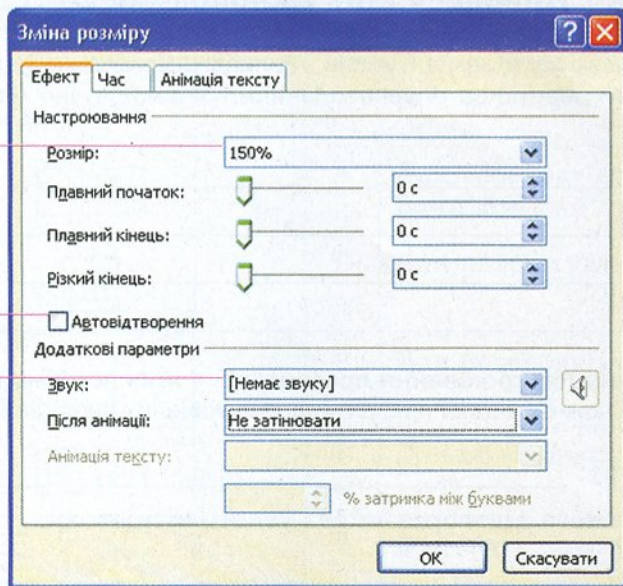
Зміна розміру

Ефект | Час | Анімація тексту

Настроювання

Розмір: 150%

Плавний початок: 0 с

Плавний кінець: 0 с

Різкий кінець: 0 с

Автовідтворення

Додаткові параметри

Звук: [Немає звуку]

Після анімації: Не затінювати

Анімація тексту:

% затримка між буквами

OK | Скасувати